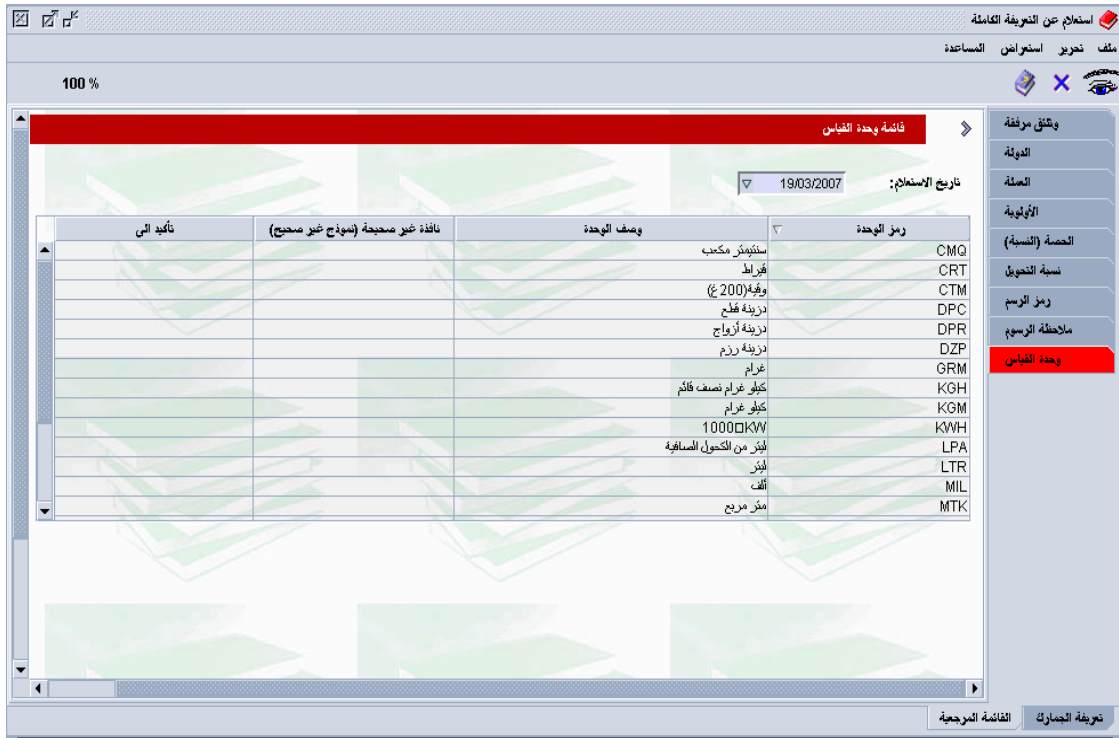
استعلام عن التعريفة الكاملة

ملف تحرير استعراض المساعدة

100 %

قائمة وحدة القياس

تاريخ الاستعلام: 19/03/2007

| رمز الوحدة | وصف الوحدة | نافذة غير صحيحة (نموذج غير صحيح) | تأكيد الى |
|---|---|---|---|
| CMQ | سنتيمتر مكعب | | |
| CRT | قيراط | | |
| CTM | وقية(200 غ) | | |
| DPC | دزينة قطع | | |
| DPR | دزينة أزواج | | |
| DZP | دزينة رزم | | |
| GRM | غرام | | |
| KGH | كيلو غرام نصف قائم | | |
| KGM | كيلو غرام | | |
| KWH | 1000□KW | | |
| LPA | ليتر من الكحول الصافية | | |
| LTR | ليتر | | |
| MIL | ألف | | |
| MTK | متر مربع | | |

وثائق مرفقة
الدولة
العملة
الأولوية
الحصة (النسبة)
نسبة التحويل
رمز الرسم
ملاحظة الرسوم
وحدة القياس

تعريفة الجمارك
القائمة المرجعية